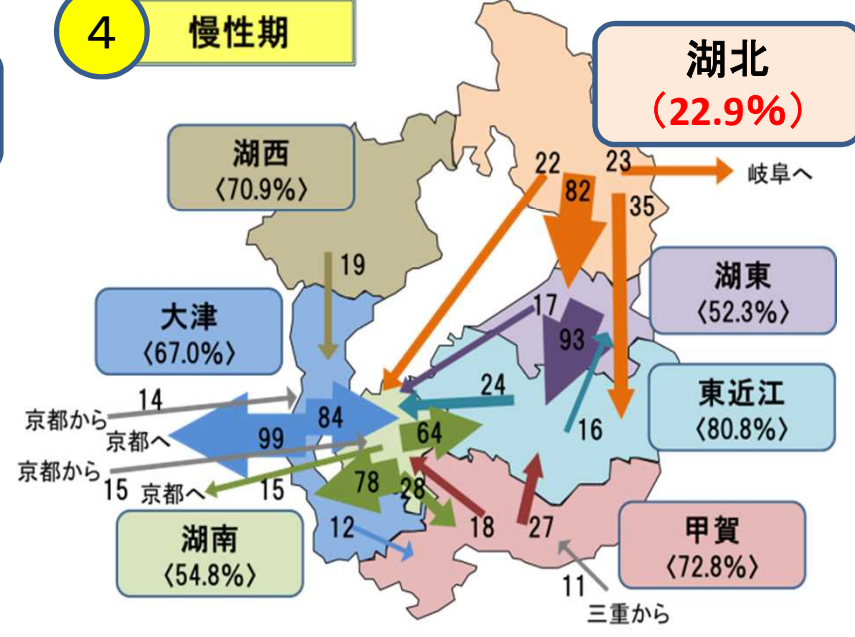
4

慢性期

湖北
（22.9%）

湖西
〈70.9%〉

大津
〈67.0%〉

湖東
〈52.3%〉

東近江
〈80.8%〉

湖南
〈54.8%〉

甲賀
〈72.8%〉

22
23
岐阜へ
82
35
19
17
93
24
14
京都から
84
京都へ
99
64
京都から
15
京都へ
15
78
28
16
12
18
27
11
三重から